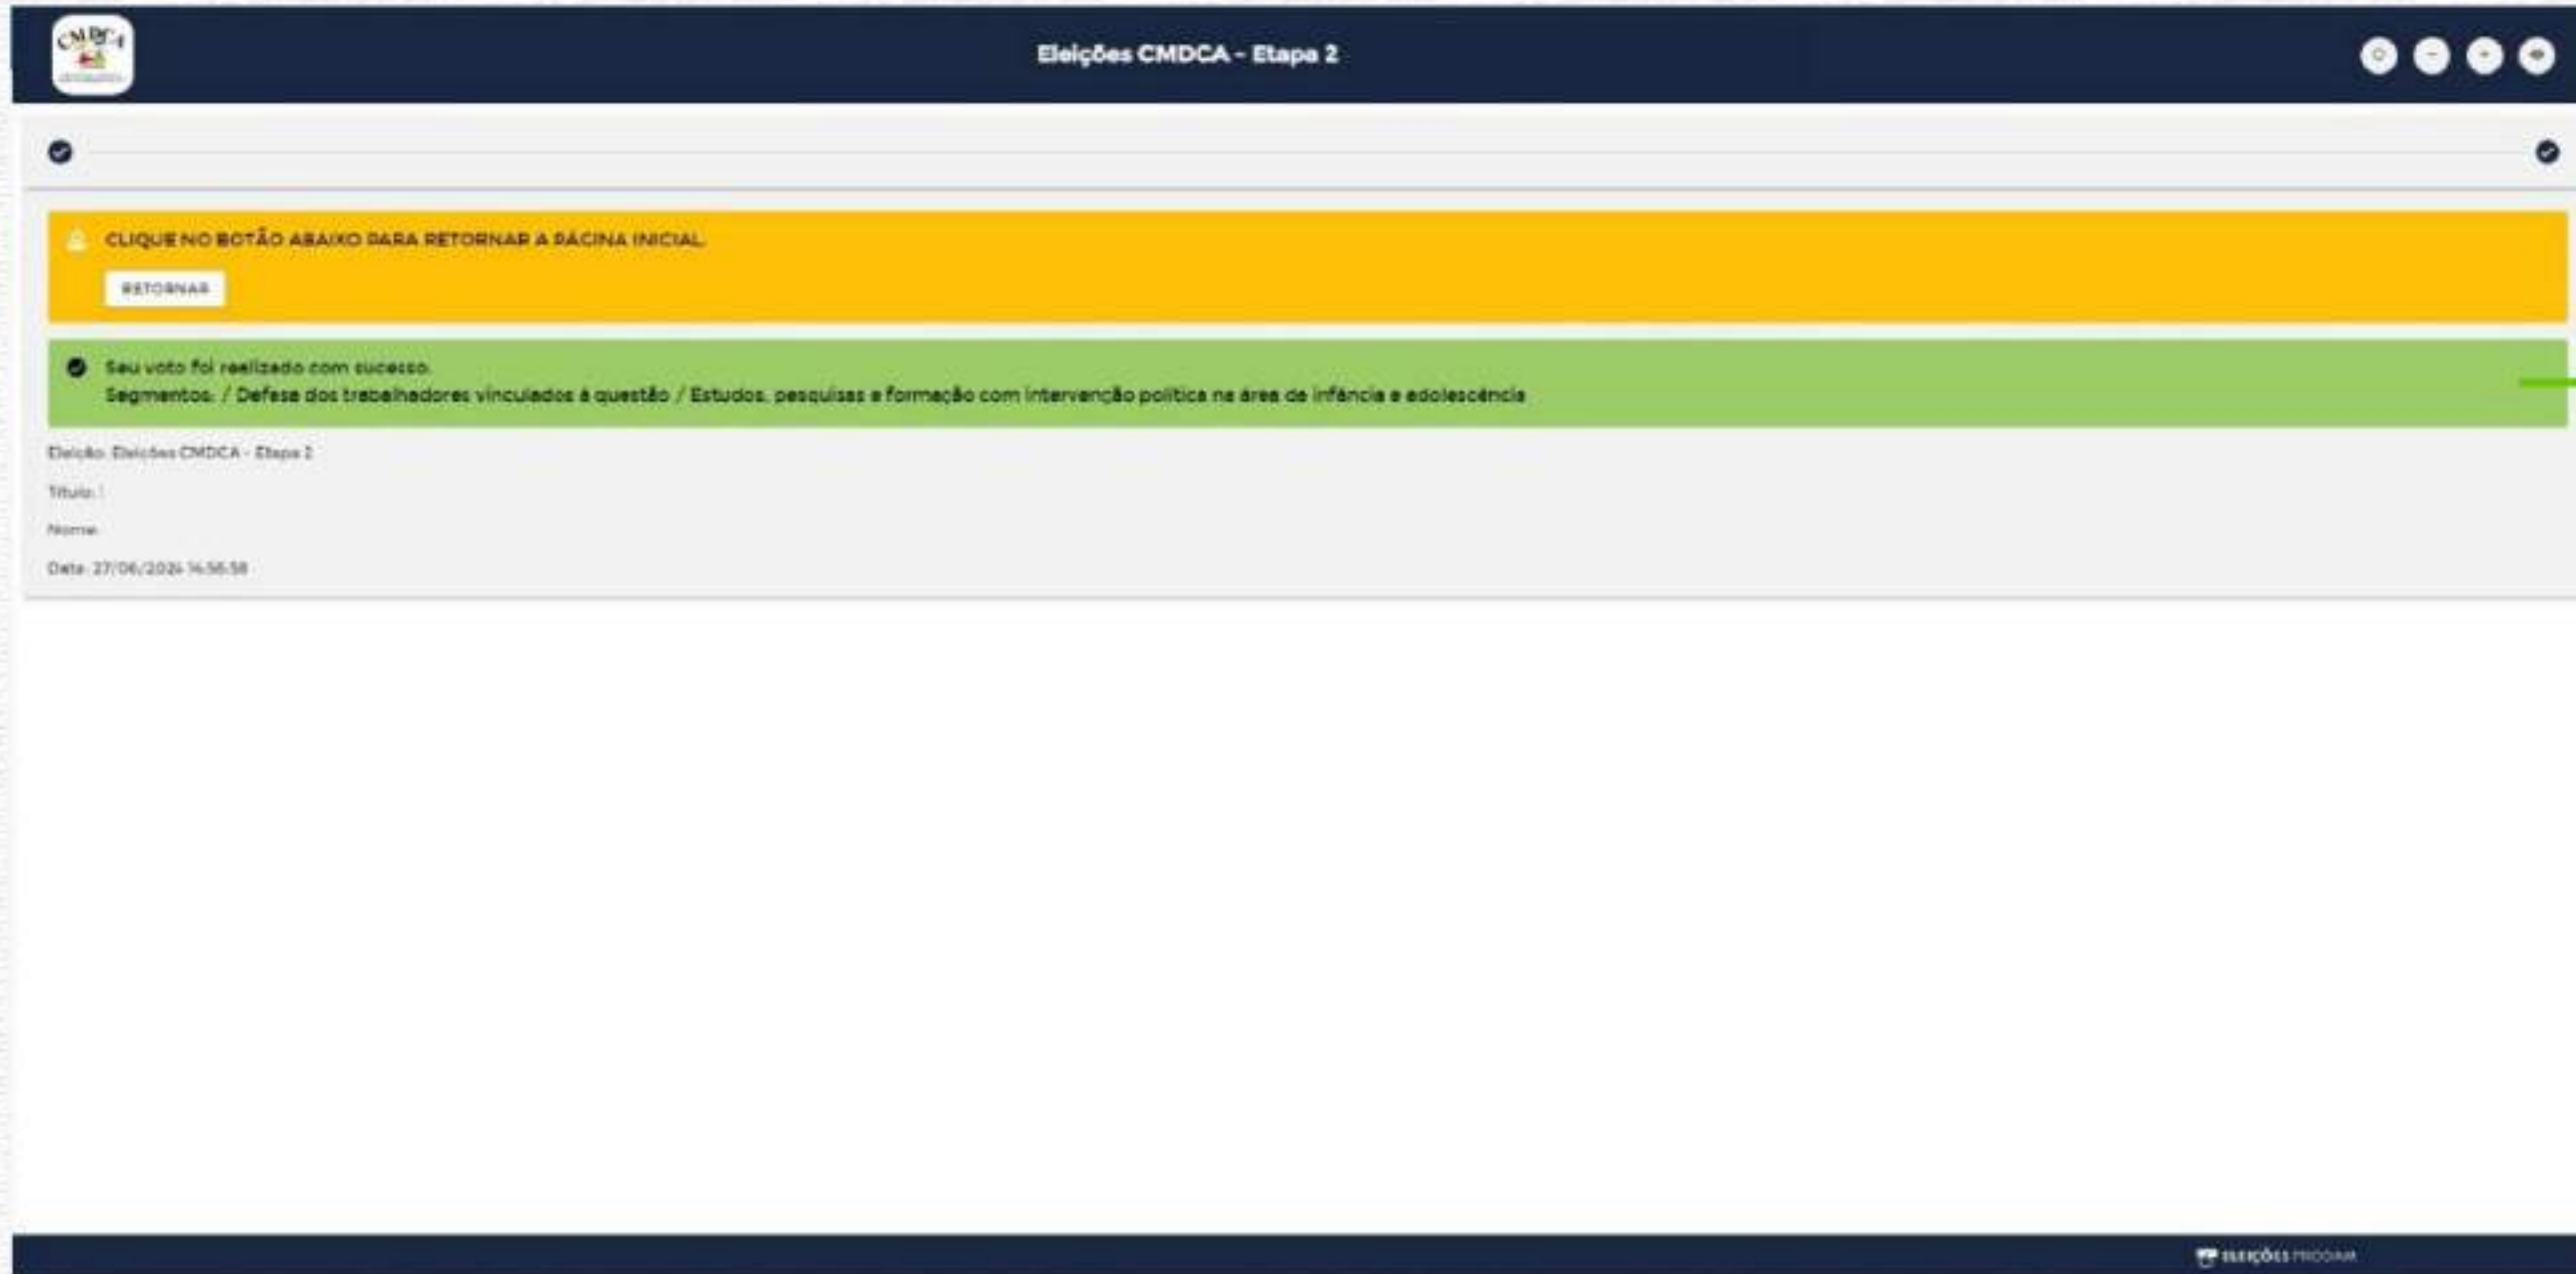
CMDCA

Eleições CMDCA - Etapa 2

CLIQUE NO BOTÃO ABAIXO PARA RETORNAR A PÁGINA INICIAL.

RETORNAR

Seu voto foi realizado com sucesso.
Segmentos: / Defesa dos trabalhadores vinculados à questão / Estudos, pesquisas e formação com intervenção política na área de infância e adolescência

Eleição: Eleições CMDCA - Etapa 2

Título: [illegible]

Nome:

Data: 27/06/2024 14:56:58

ELEIÇÕES PRODAM